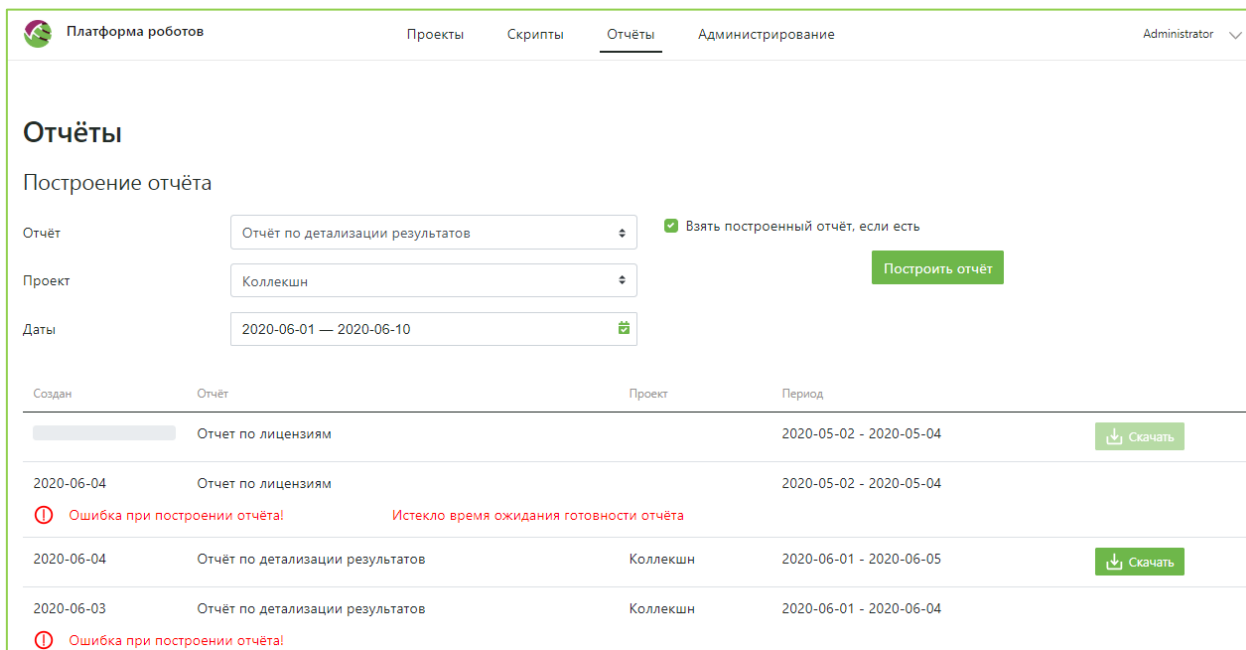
Платформа роботов

Проекты Скрипты Отчёты Администрирование

Administrator

Отчёты

Построение отчёта

Отчёт
Отчёт по детализации результатов

Взять построенный отчёт, если есть

Построить отчёт

Проект
Коллекшн

Даты
2020-06-01 — 2020-06-10

| Создан | Отчёт | Проект | Период | |
|---|---|---|---|---|
| | Отчет по лицензиям | | 2020-05-02 - 2020-05-04 | Скачать |
| 2020-06-04 | Отчет по лицензиям | | 2020-05-02 - 2020-05-04 | |
| Ошибка при построении отчёта! | Истекло время ожидания готовности отчёта | | | |
| 2020-06-04 | Отчёт по детализации результатов | Коллекшн | 2020-06-01 - 2020-06-05 | Скачать |
| 2020-06-03 | Отчёт по детализации результатов | Коллекшн | 2020-06-01 - 2020-06-04 | |
| Ошибка при построении отчёта! | | | | |